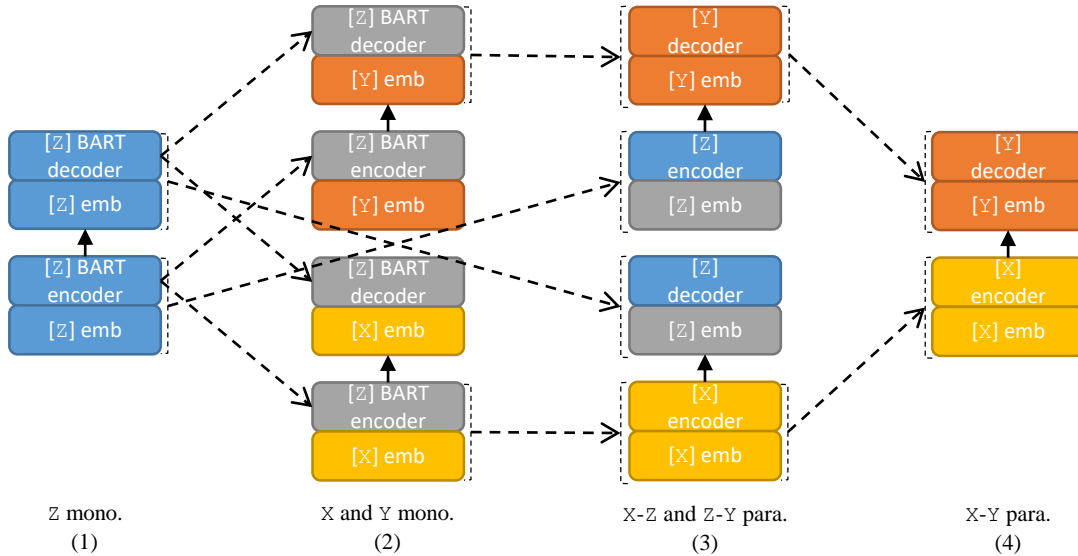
[Z] BART decoder
[Z] emb
[Z] BART encoder
[Z] emb

[Z] BART decoder
[Y] emb
[Z] BART encoder
[Y] emb
[Z] BART decoder
[X] emb
[Z] BART encoder
[X] emb

[Y] decoder
[Y] emb
[Z] encoder
[Z] emb
[Z] decoder
[Z] emb
[X] encoder
[X] emb

[Y] decoder
[Y] emb
[X] encoder
[X] emb

Z mono.
(1)

X and Y mono.
(2)

X-Z and Z-Y para.
(3)

X-Y para.
(4)